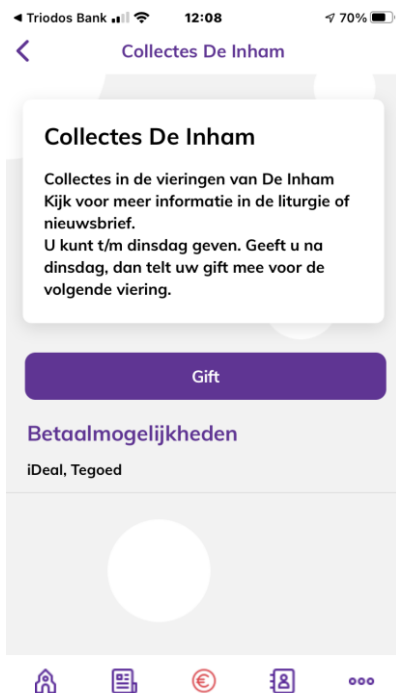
◀ Triodos Bank 12:08 70%

Collectes De Inham

Collectes De Inham

Collectes in de vieringen van De Inham
Kijk voor meer informatie in de liturgie of nieuwsbrief.
U kunt t/m dinsdag geven. Geeft u na dinsdag, dan telt uw gift mee voor de volgende viering.

Gift

Betaalmogelijkheden

iDeal, Tegoed